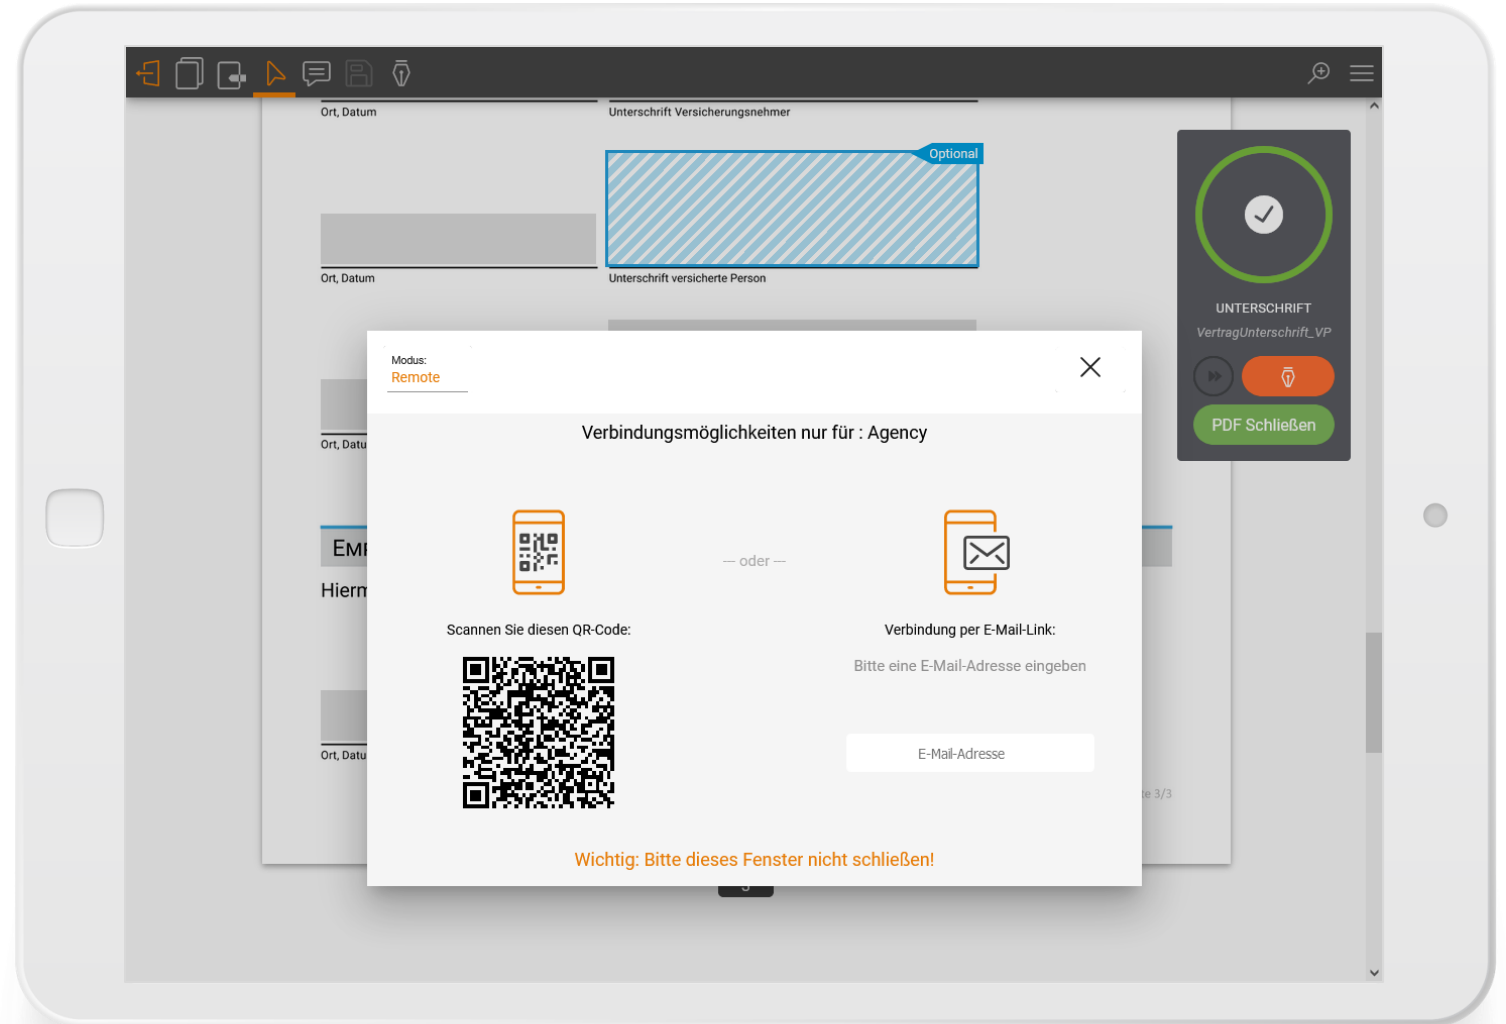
Ort, Datum

Unterschrift Versicherungsnehmer

Optional

Ort, Datum

Unterschrift versicherte Person

Ort, Datu

EMP

Hierm

Ort, Datu

te 3/3

UNTERSCHRIFT

VertragUnterschrift_VP

PDF Schließen

Modus:
Remote

Verbindungsmöglichkeiten nur für : Agency

— oder —

Scannen Sie diesen QR-Code:

Verbindung per E-Mail-Link:

Bitte eine E-Mail-Adresse eingeben

E-Mail-Adresse

Wichtig: Bitte dieses Fenster nicht schließen!